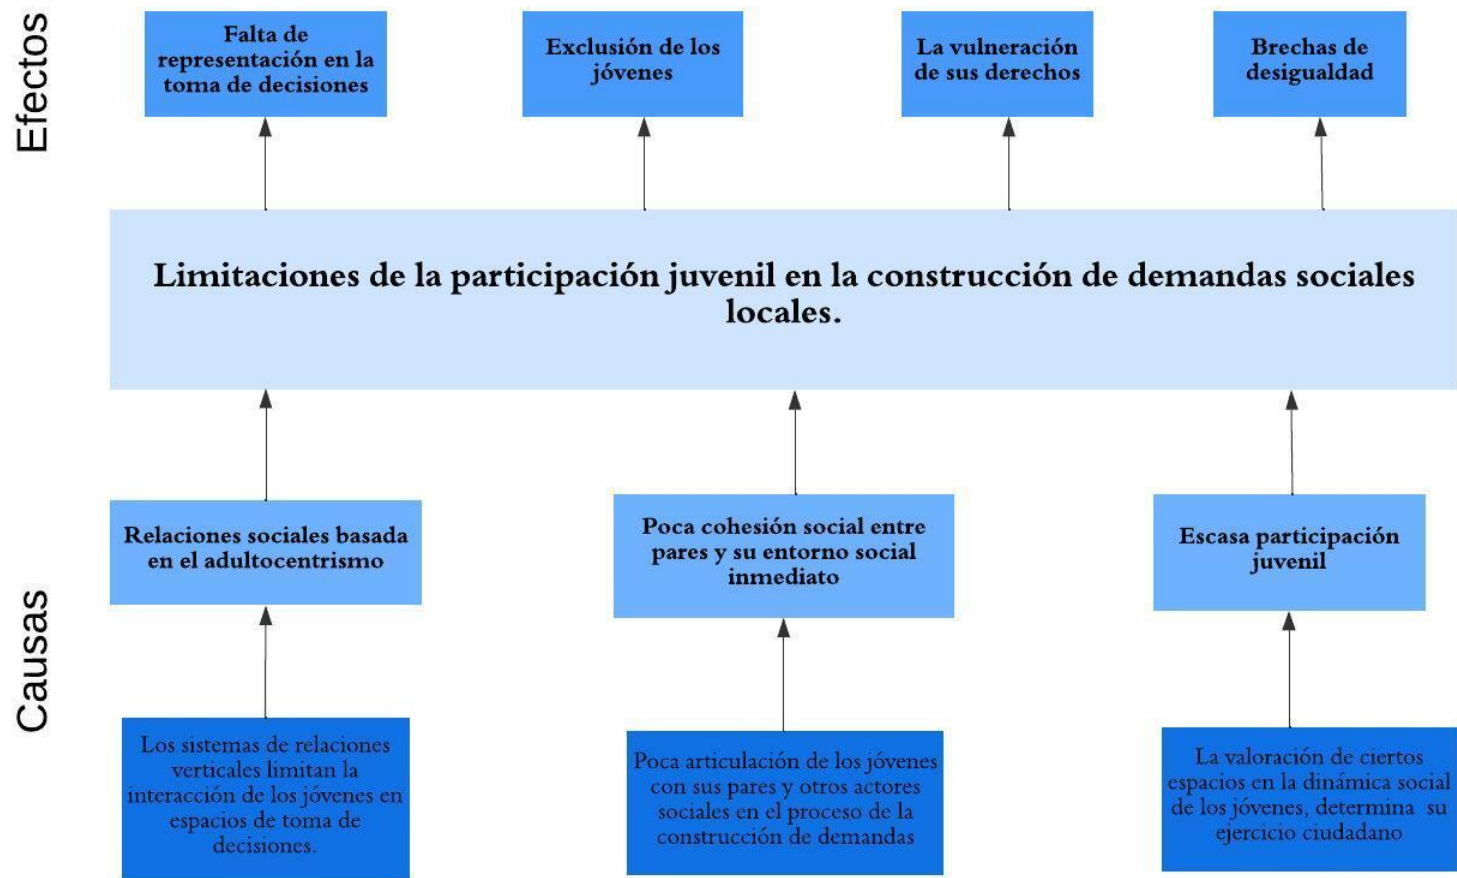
Efectos

Falta de representación en la toma de decisiones

Exclusión de los jóvenes

La vulneración de sus derechos

Brechas de desigualdad

Limitaciones de la participación juvenil en la construcción de demandas sociales locales.

Causas

Relaciones sociales basada en el adultocentrismo

Poca cohesión social entre pares y su entorno social inmediato

Escasa participación juvenil

Los sistemas de relaciones verticales limitan la interacción de los jóvenes en espacios de toma de decisiones.

Poca articulación de los jóvenes con sus pares y otros actores sociales en el proceso de la construcción de demandas

La valoración de ciertos espacios en la dinámica social de los jóvenes, determina su ejercicio ciudadano